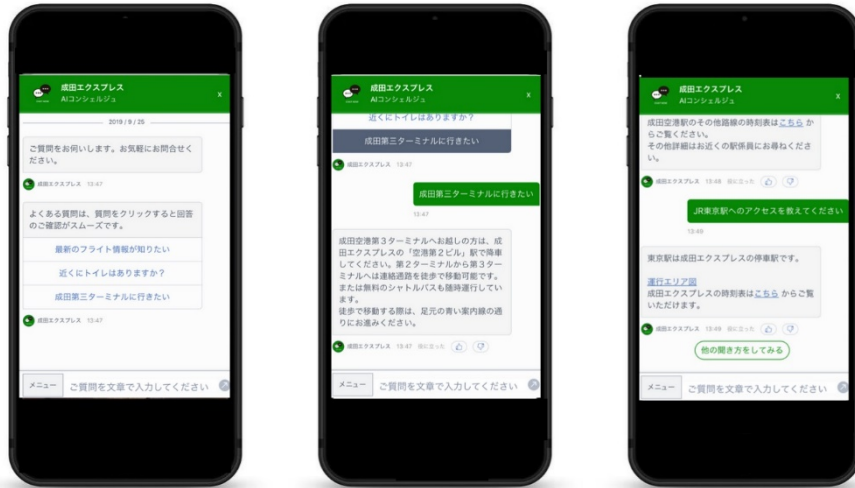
成田エクスプレス
AIコンシェルジュ
x

2019 / 9 / 26

ご質問をお伺いします。お気軽にお問合せください。

成田エクスプレス 13:47

よくある質問は、質問をクリックすると回答のご確認がスムーズです。

最新のフライト情報が知りたい

近くにトイレはありますか？

成田第三ターミナルに行きたい

成田エクスプレス 13:47

メニュー ご質問を文章で入力してください

成田エクスプレス
AIコンシェルジュ
x

近くにトイレはありますか？

成田第三ターミナルに行きたい

成田エクスプレス 13:47

成田第三ターミナルに行きたい

13:47

成田空港第３ターミナルへお越しの方は、成田エクスプレスの「空港第２ビル」駅で降車してください。第２ターミナルから第３ターミナルへは連絡通路を徒歩で移動可能です。または無料のシャトルバスも随時運行しています。
徒歩で移動する際は、足元の青い案内線の通りにお進みください。

成田エクスプレス 13:47 役に立った

メニュー ご質問を文章で入力してください

成田エクスプレス
AIコンシェルジュ
x

成田空港駅のその他路線の時刻表はこちら からご覧ください。
その他詳細はお近くの駅係員にお尋ねください。

成田エクスプレス 13:49 役に立った

JR東京駅へのアクセスを教えてください

13:49

東京駅は成田エクスプレスの停車駅です。

運行エリア図
成田エクスプレスの時刻表はこちら からご覧いただけます。

成田エクスプレス 13:49 役に立った

他の聞き方をしてみる

メニュー ご質問を文章で入力してください